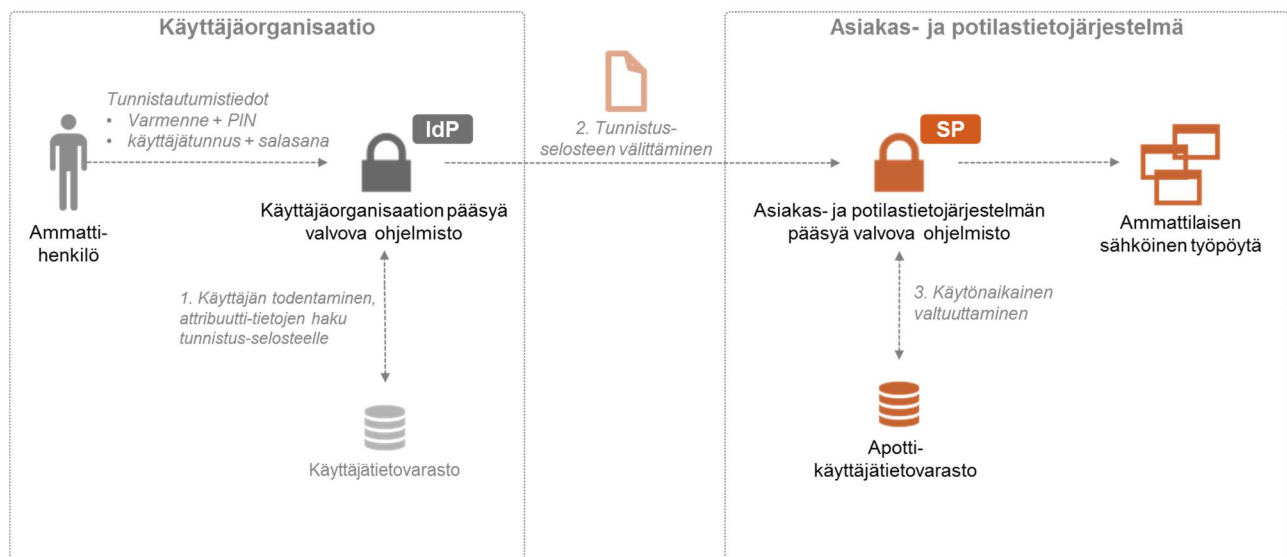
Käyttäjäorganisaatio

Asiakas- ja potilastietojärjestelmä

Tunnistautumistiedot
• Varmenne + PIN
• käyttäjätunnus + salasana

IdP

2. Tunnistus-selosteen välittäminen

SP

Ammatti-henkilö

Käyttäjäorganisaation pääsyä valvova ohjelmisto

Asiakas- ja potilastietojärjestelmän pääsyä valvova ohjelmisto

Ammattilaisen sähköinen työpöytä

1. Käyttäjän todentaminen, attribuutti-tietojen haku tunnistus-selosteelle

3. Käytönaikainen valtuuttaminen

Käyttäjätietovarasto

Apotti-käyttäjätietovarasto